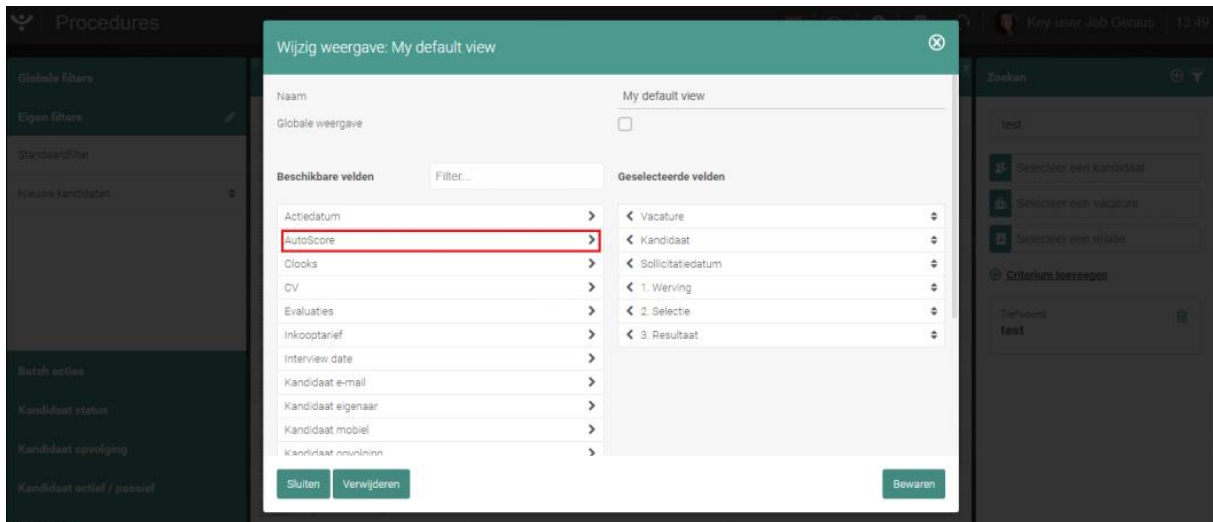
Procedures

Key-user Job Genius 13:49

Globale filters

Eigen filters

Standaardfilter

Nieuwe kandidaten

Batch acties

Kandidaat status

Kandidaat opvolging

Kandidaat actief / passief

Wijzig weergave: My default view

Naam

My default view

Globale weergave

Beschikbare velden

Filter...

Geselecteerde velden

Actiedatum

AutoScore

Clooks

CV

Evaluaties

Inkooptarief

Interview date

Kandidaat e-mail

Kandidaat eigenaar

Kandidaat mobiel

Kandidaat opvolging

Vacature

Kandidaat

Sollicitatiedatum

1. Werving

2. Selectie

3. Resultaat

Sluiten

Verwijderen

Bewaren

Zoeken

test

Selecteer een kandidaat

Selecteer een vacature

Selecteer een relatie

Criterium toevoegen

Trefwoord

test